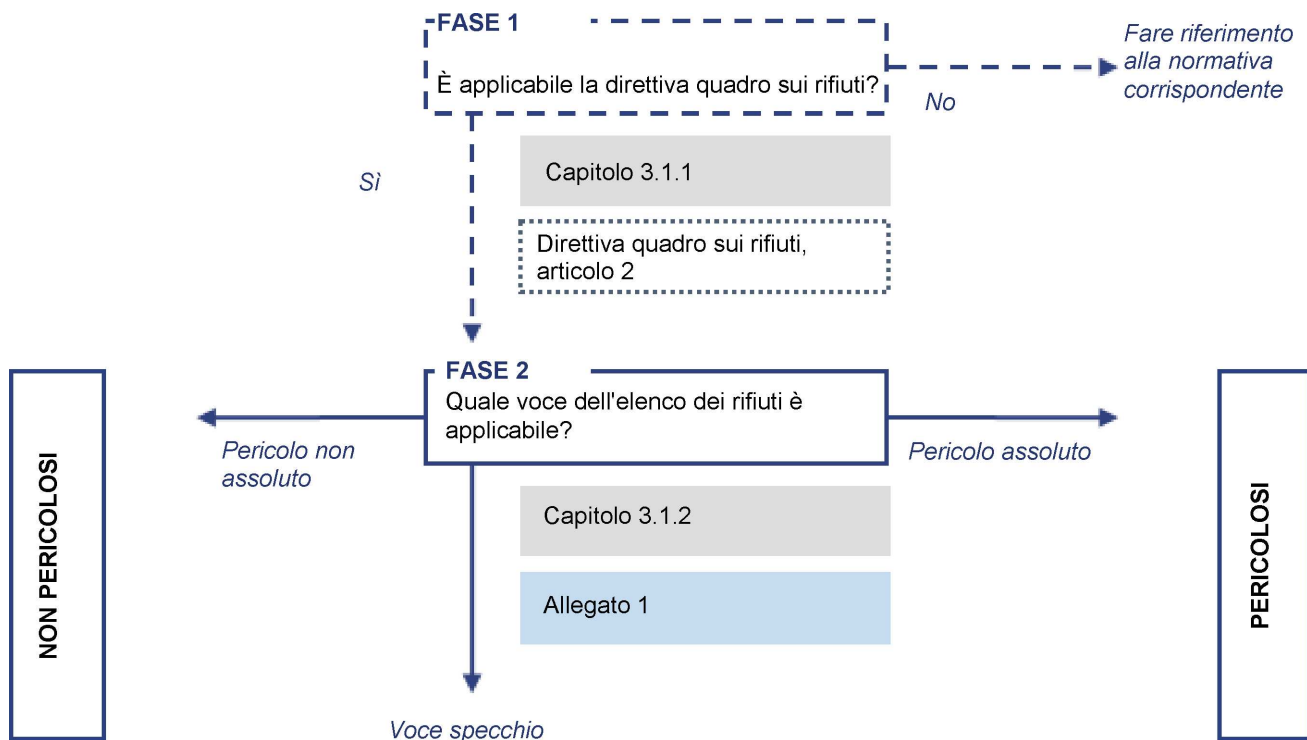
FASE 1

È applicabile la direttiva quadro sui rifiuti?

No

Fare riferimento alla normativa corrispondente

Sì

Capitolo 3.1.1

Direttiva quadro sui rifiuti, articolo 2

FASE 2

Quale voce dell'elenco dei rifiuti è applicabile?

Pericolo non assoluto

Pericolo assoluto

NON PERICOLOSI

PERICOLOSI

Capitolo 3.1.2

Allegato 1

Voce specchio